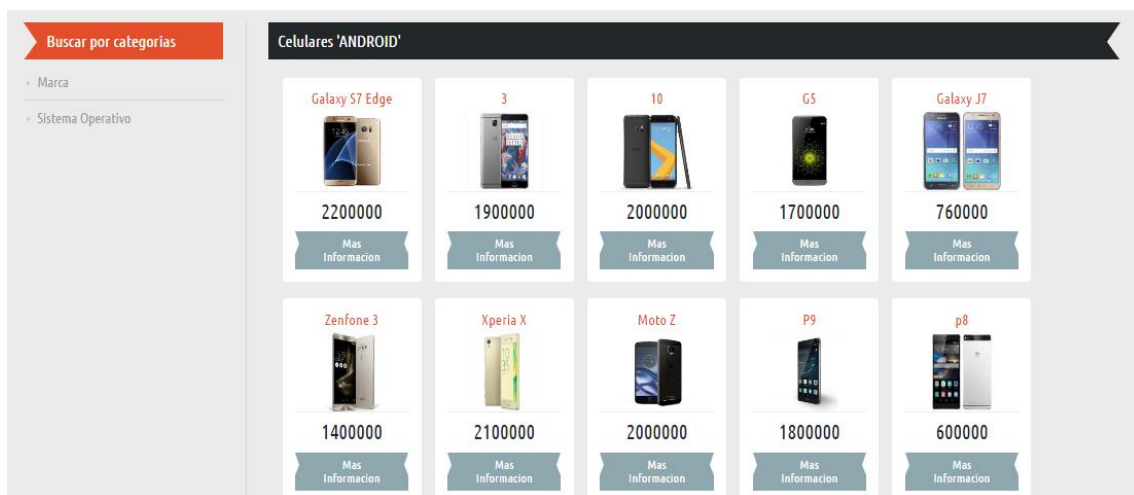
Buscar por categorias

Marca

Sistema Operativo

Celulares 'ANDROID'

Galaxy S7 Edge
2200000
Mas Informacion

3
1900000
Mas Informacion

10
2000000
Mas Informacion

G5
1700000
Mas Informacion

Galaxy J7
760000
Mas Informacion

Zenfone 3
1400000
Mas Informacion

Xperia X
2100000
Mas Informacion

Moto Z
2000000
Mas Informacion

P9
1800000
Mas Informacion

p8
600000
Mas Informacion